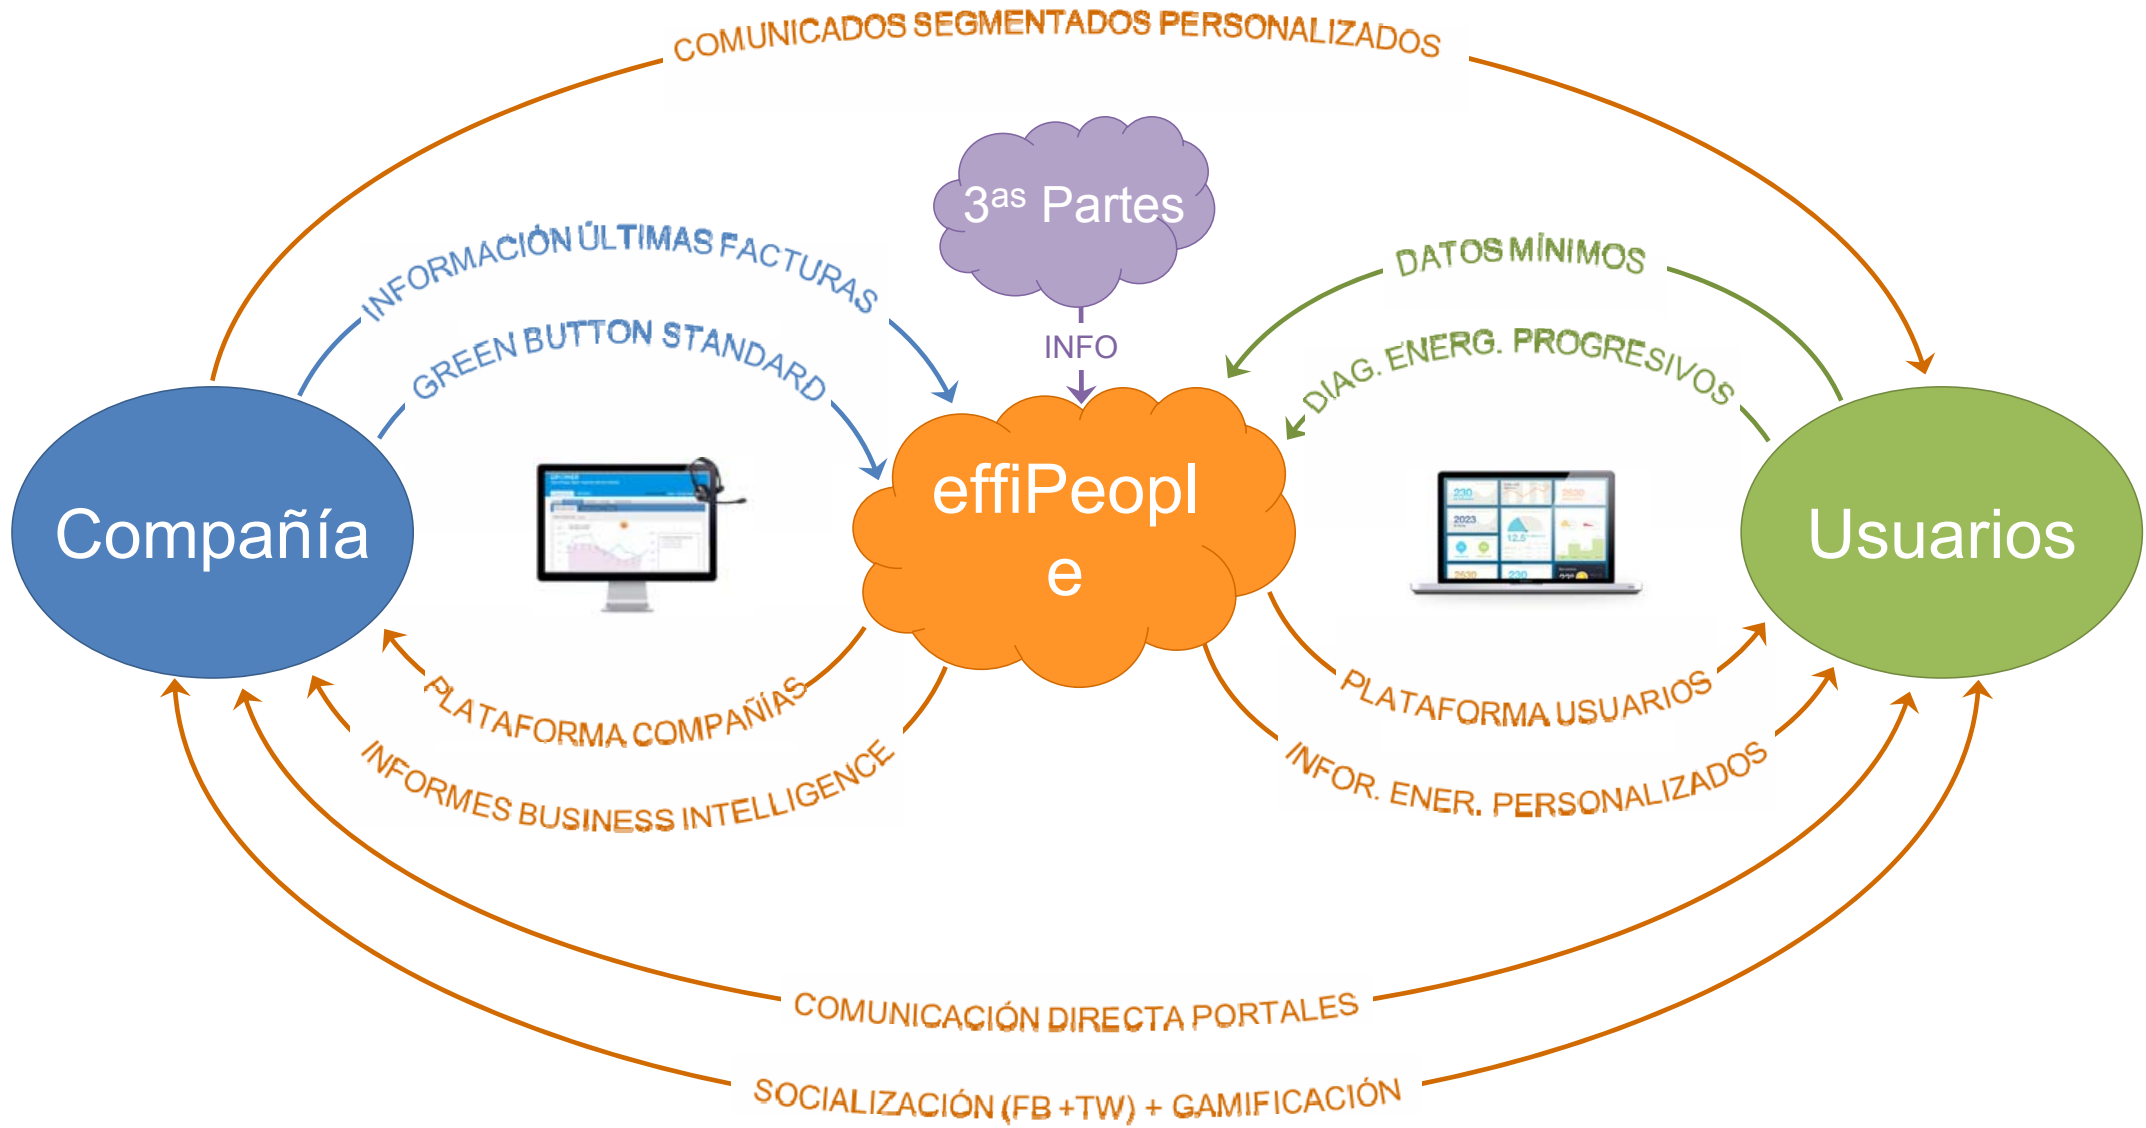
COMUNICADOS SEGMENTADOS PERSONALIZADOS

$3^{as}$ Partes

INFO

INFORMACIÓN ÚLTIMAS FACTURAS

GREEN BUTTON STANDARD

DATOS MÍNIMOS

DIAG. ENERG. PROGRESIVOS

Compañía

effiPeopl
e

Usuarios

PLATAFORMA COMPAÑÍAS

INFORMES BUSINESS INTELLIGENCE

PLATAFORMA USUARIOS

INFOR. ENER. PERSONALIZADOS

COMUNICACIÓN DIRECTA PORTALES

SOCIALIZACIÓN (FB +TW) + GAMIFICACIÓN